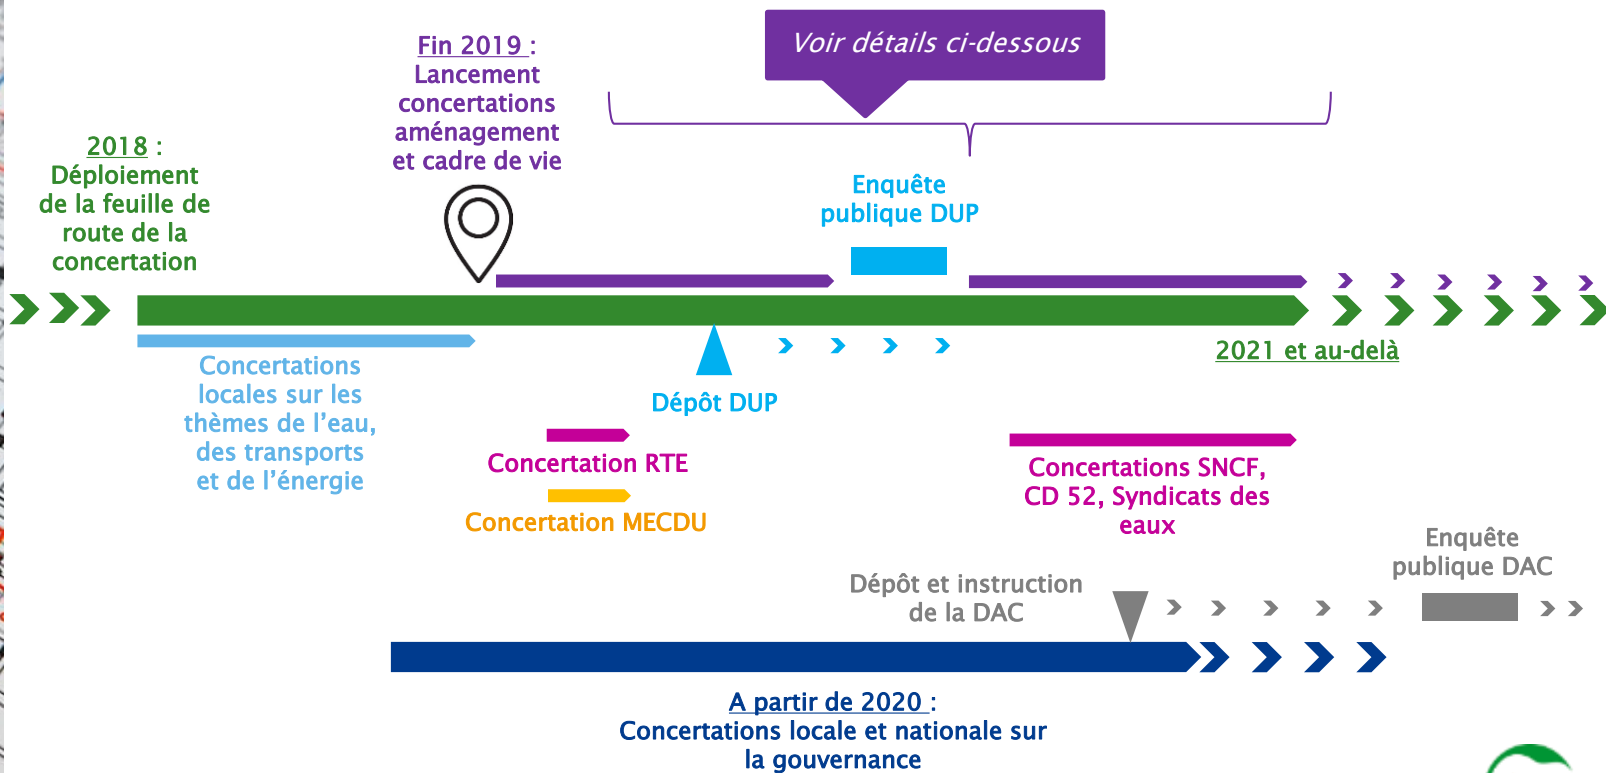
Voir détails ci-dessous

Fin 2019 : Lancement concertations aménagement et cadre de vie

2018 : Déploiement de la feuille de route de la concertation

Enquête publique DUP

Concertations locales sur les thèmes de l'eau, des transports et de l'énergie

Dépôt DUP

2021 et au-delà

Concertation RTE

Concertation MECDU

Concertations SNCF, CD 52, Syndicats des eaux

Enquête publique DAC

Dépôt et instruction de la DAC

A partir de 2020 : Concertations locale et nationale sur la gouvernance